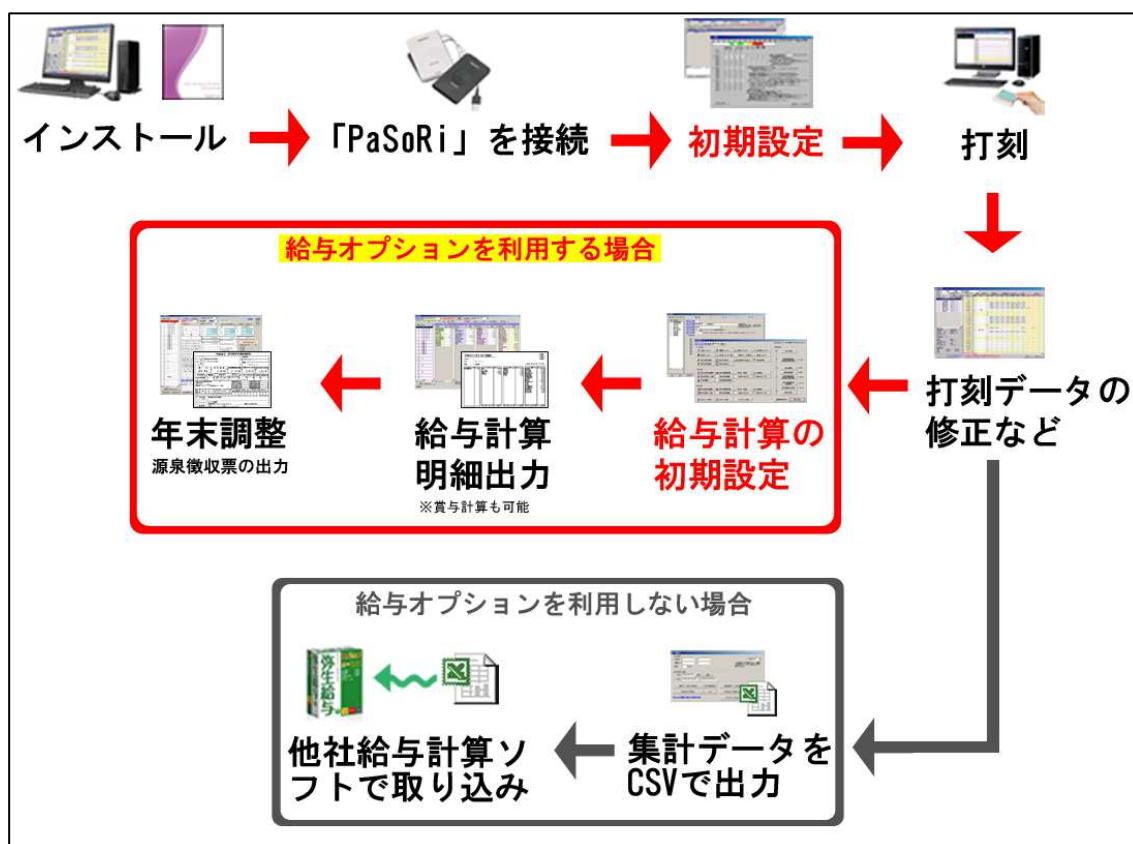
インストール
「PaSoRi」を接続
初期設定
打刻

給与オプションを利用する場合

打刻データの修正など
給与計算の初期設定
給与計算
明細出力
※賞与計算も可能
年末調整
源泉徴収票の出力

給与オプションを利用しない場合

集計データをCSVで出力
他社給与計算ソフトで取り込み
弥生給与